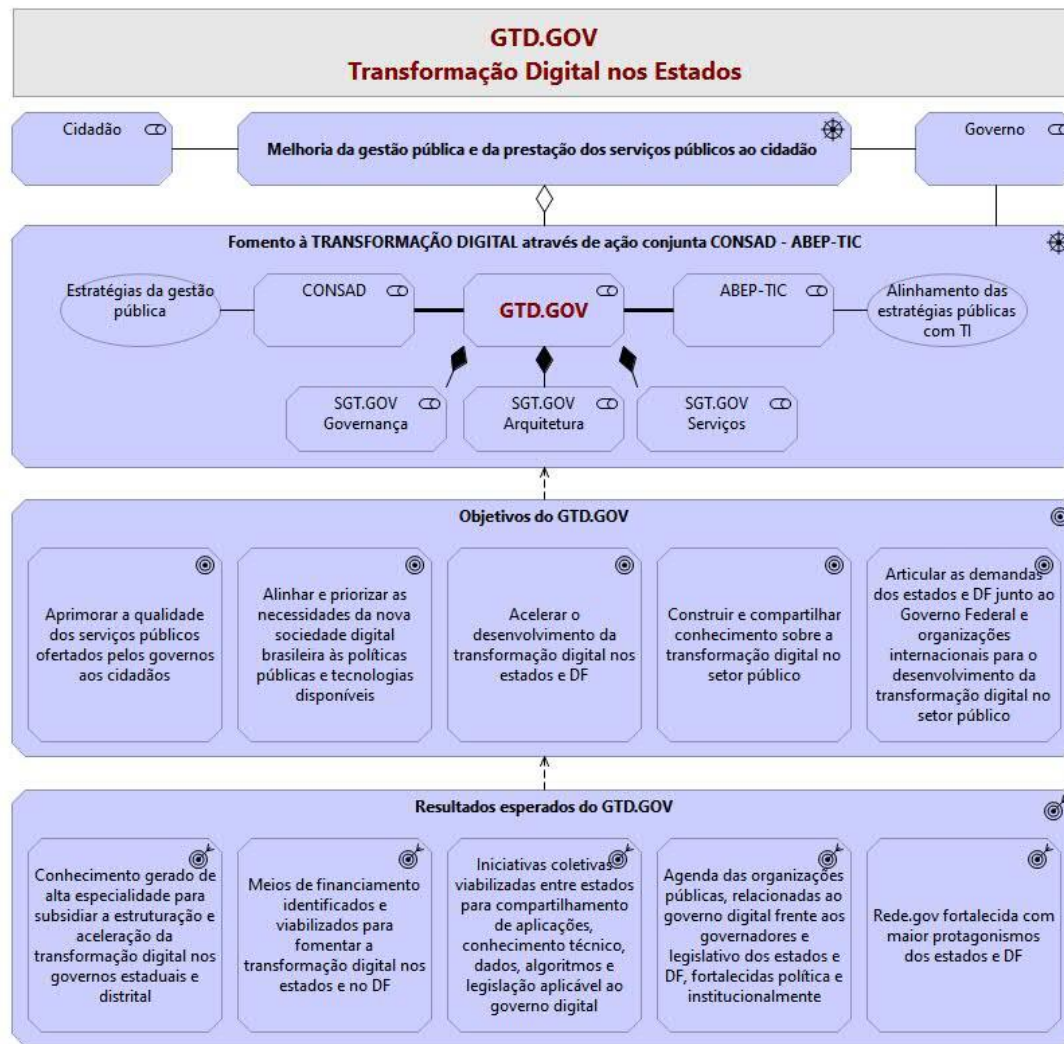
GTD.GOV
Transformação Digital nos Estados

Cidadão

Melhoria da gestão pública e da prestação dos serviços públicos ao cidadão

Governo

Fomento à TRANSFORMAÇÃO DIGITAL através de ação conjunta CONSAD - ABEP-TIC

Estratégias da gestão pública

CONSAD

GTD.GOV

ABEP-TIC

Alinhamento das estratégias públicas com TI

SGT.GOV Governança

SGT.GOV Arquitetura

SGT.GOV Serviços

Objetivos do GTD.GOV

Aprimorar a qualidade dos serviços públicos ofertados pelos governos aos cidadãos

Alinhar e priorizar as necessidades da nova sociedade digital brasileira às políticas públicas e tecnologias disponíveis

Acelerar o desenvolvimento da transformação digital nos estados e DF

Construir e compartilhar conhecimento sobre a transformação digital no setor público

Articular as demandas dos estados e DF junto ao Governo Federal e organizações internacionais para o desenvolvimento da transformação digital no setor público

Resultados esperados do GTD.GOV

Conhecimento gerado de alta especialidade para subsidiar a estruturação e aceleração da transformação digital nos governos estaduais e distrital

Meios de financiamento identificados e viabilizados para fomentar a transformação digital nos estados e no DF

Iniciativas coletivas viabilizadas entre estados para compartilhamento de aplicações, conhecimento técnico, dados, algoritmos e legislação aplicável ao governo digital

Agenda das organizações públicas, relacionadas ao governo digital frente aos governadores e legislativo dos estados e DF, fortalecidas política e institucionalmente

Rede.gov fortalecida com maior protagonismos dos estados e DF